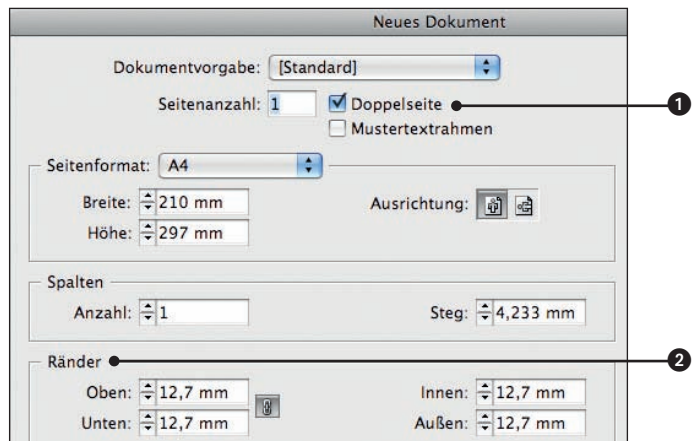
Neues Dokument

Dokumentvorgabe: [Standard]

Seitenanzahl: 1

Doppelseite

Mustertextrahmen

1

Seitenformat: A4

Breite: 210 mm

Höhe: 297 mm

Ausrichtung:

Spalten

Anzahl: 1

Steg: 4,233 mm

Ränder

2

Oben: 12,7 mm

Unten: 12,7 mm

Innen: 12,7 mm

Außen: 12,7 mm